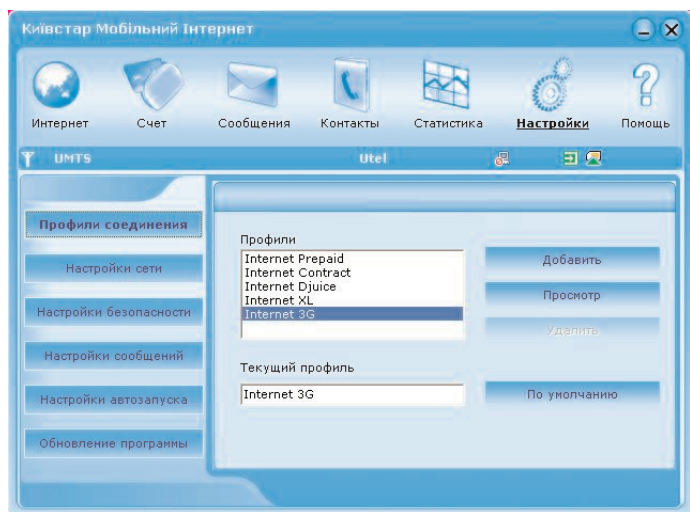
Київстар Мобільний Інтернет

Интернет
Счет
Сообщения
Контакты
Статистика
Настройки
Помощь

UMTS
Utel

Профили соединения
Настройки сети
Настройки безопасности
Настройки сообщений
Настройки автозапуска
Обновление программы

Профили
Internet Prepaid
Internet Contract
Internet Djuice
Internet XL
Internet 3G

Добавить
Просмотр
Удалить

Текущий профиль
Internet 3G

По умолчанию